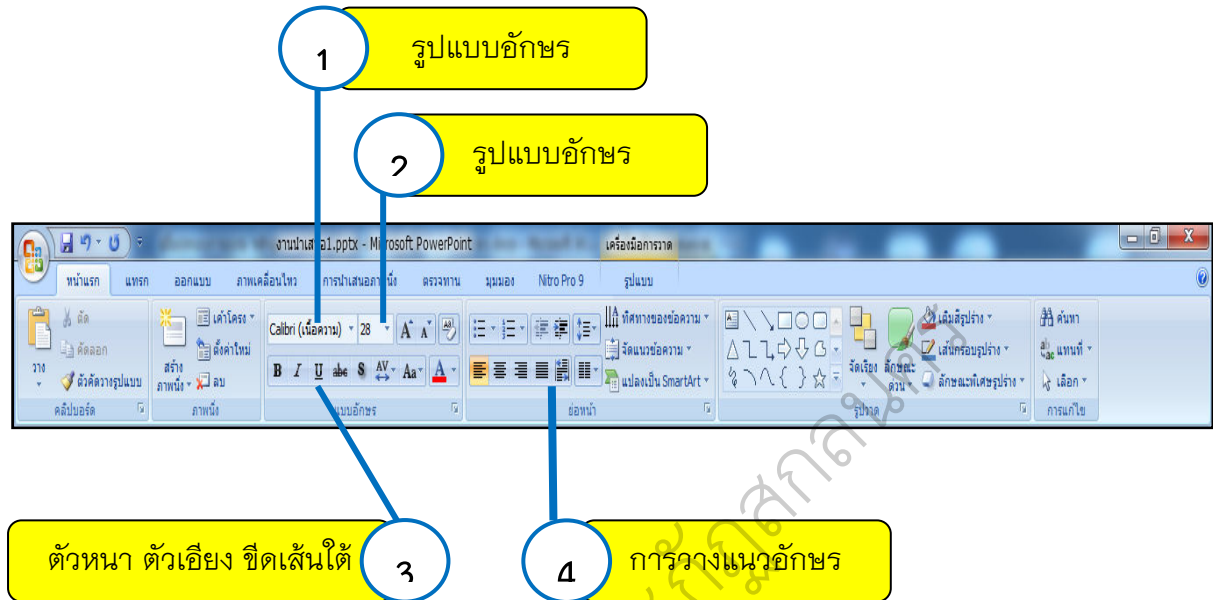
1

รูปแบบอักษร

2

รูปแบบอักษร

งานนำเสนอ1.pptx - Microsoft PowerPoint

เครื่องมือการวาด

หน้าแรก แทรก ออกแบบ ภาพเคลื่อนไหว การนำเสนอภาพนิ่ง ตรวจทาน มุมมอง Nitro Pro 9 รูปแบบ

ตัด
คัดลอก
วาง
ตัวคัดวางรูปแบบ
คลิปบอร์ด

เค้าโครง
ตั้งค่าใหม่
สร้างภาพนิ่ง
ลบ
ภาพนิ่ง

Calibri (เนื้อความ) 28
B I U abe S Aa A
แบบอักษร

ทิศทางของข้อความ
จัดแนวข้อความ
แปลงเป็น SmartArt
ย่อหน้า

จัดเรียง
ลักษณะด่วน
เติมสีรูปร่าง
เส้นกรอบรูปร่าง
ลักษณะพิเศษรูปร่าง
รูปวาด

ค้นหา
แทนที่
เลือก
การแก้ไข

ตัวหนา ตัวเอียง ขีดเส้นใต้

3

4

การวางแนวอักษร